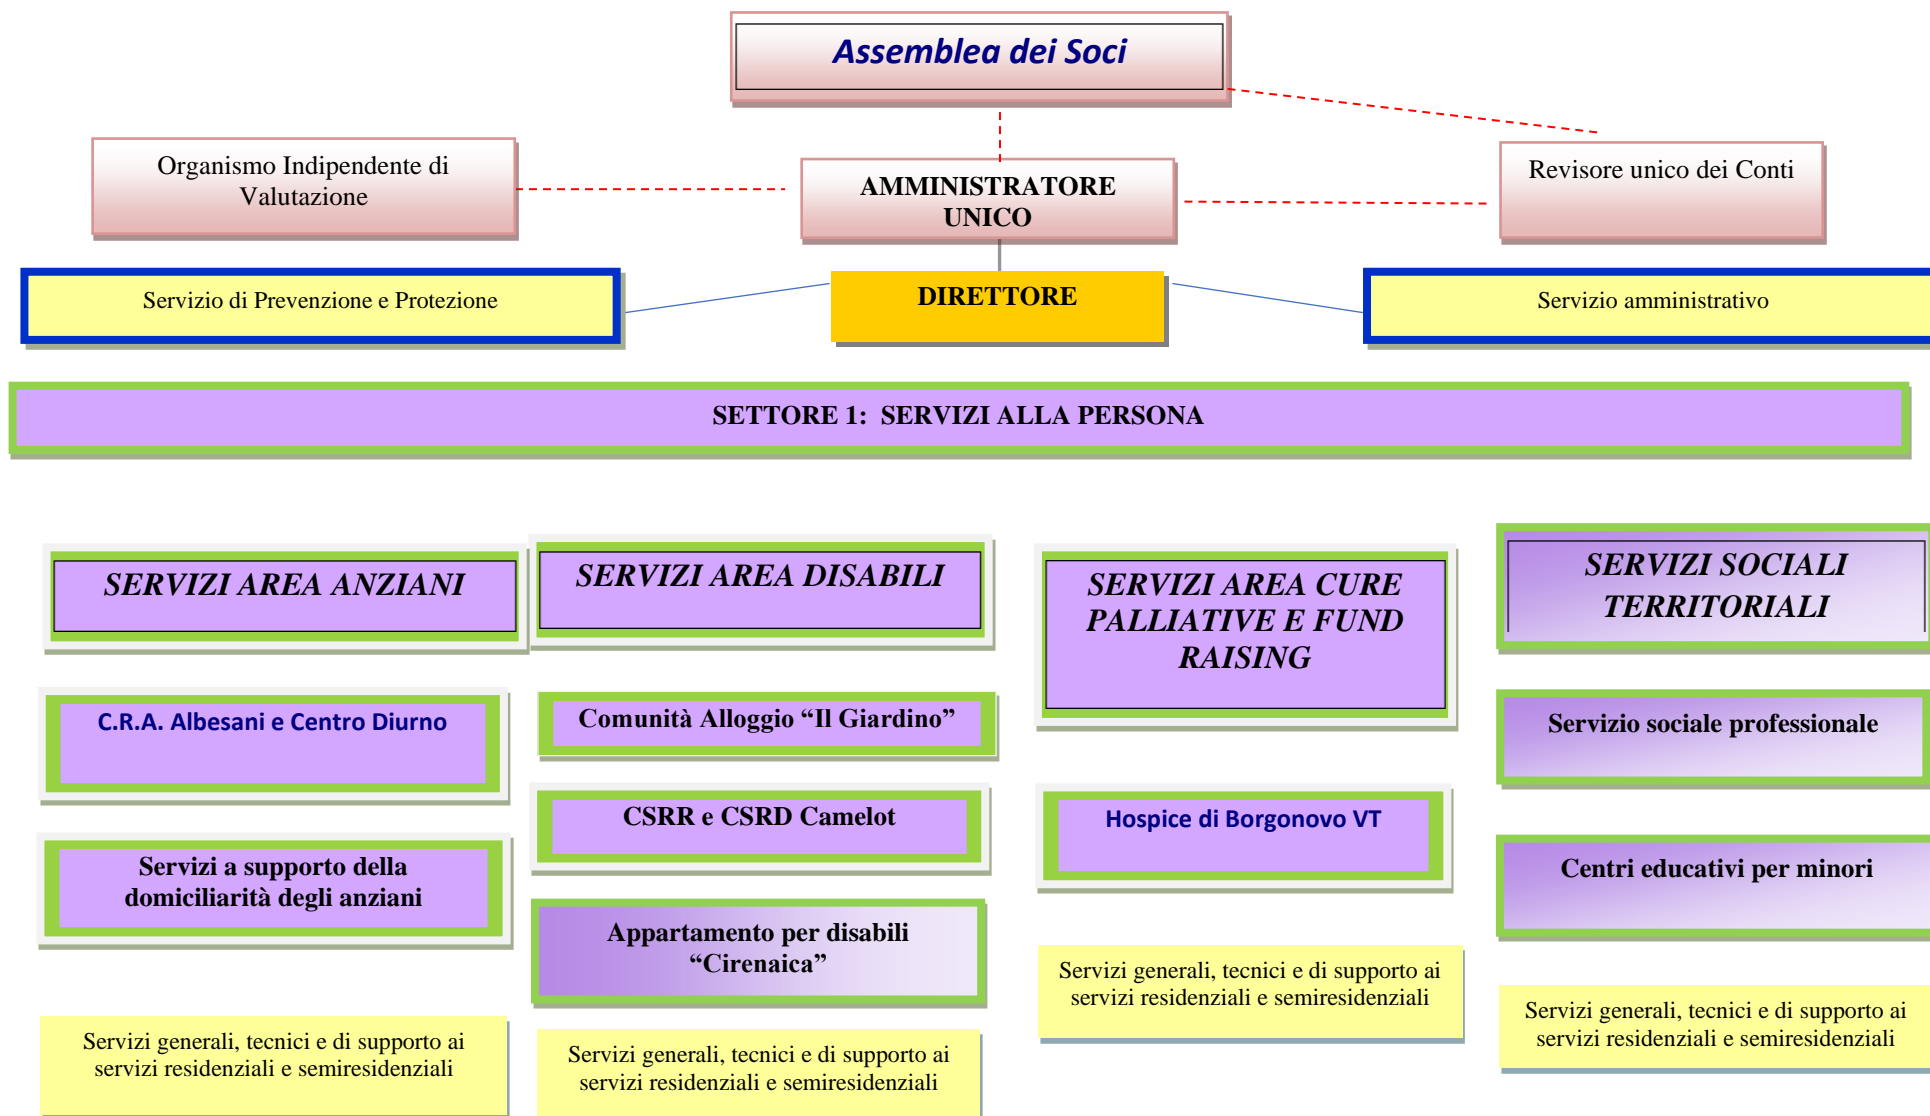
Assemblea dei Soci

Organismo Indipendente di Valutazione

AMMINISTRATORE UNICO

Revisore unico dei Conti

Servizio di Prevenzione e Protezione

DIRETTORE

Servizio amministrativo

SETTORE 1: SERVIZI ALLA PERSONA

SERVIZI AREA ANZIANI

C.R.A. Albesani e Centro Diurno

Servizi a supporto della domiciliarità degli anziani

Servizi generali, tecnici e di supporto ai servizi residenziali e semiresidenziali

SERVIZI AREA DISABILI

Comunità Alloggio “Il Giardino”

CSRR e CSRD Camelot

Appartamento per disabili “Cirenaica”

Servizi generali, tecnici e di supporto ai servizi residenziali e semiresidenziali

SERVIZI AREA CURE PALLIATIVE E FUND RAISING

Hospice di Borgonovo VT

Servizi generali, tecnici e di supporto ai servizi residenziali e semiresidenziali

SERVIZI SOCIALI TERRITORIALI

Servizio sociale professionale

Centri educativi per minori

Servizi generali, tecnici e di supporto ai servizi residenziali e semiresidenziali